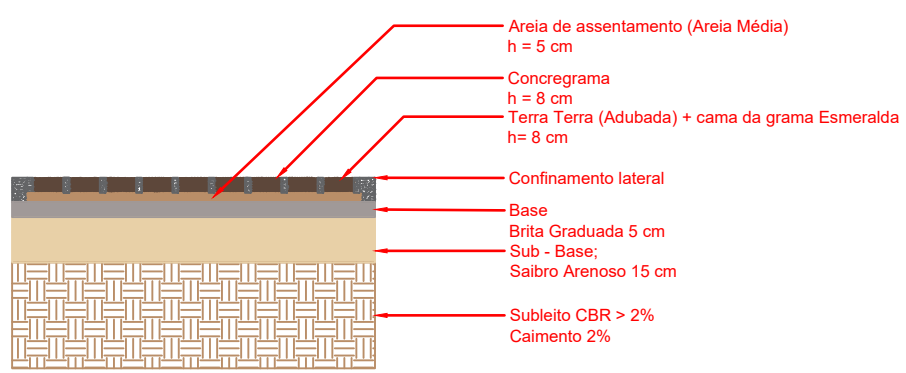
Areia de assentamento (Areia Média)
h = 5 cm

Concregrama
h = 8 cm

Terra Terra (Adubada) + cama da grama Esmeralda
h= 8 cm

Confinamento lateral

Base
Brita Graduada 5 cm

Sub - Base;
Saibro Arenoso 15 cm

Subleito CBR > 2%
Caimento 2%